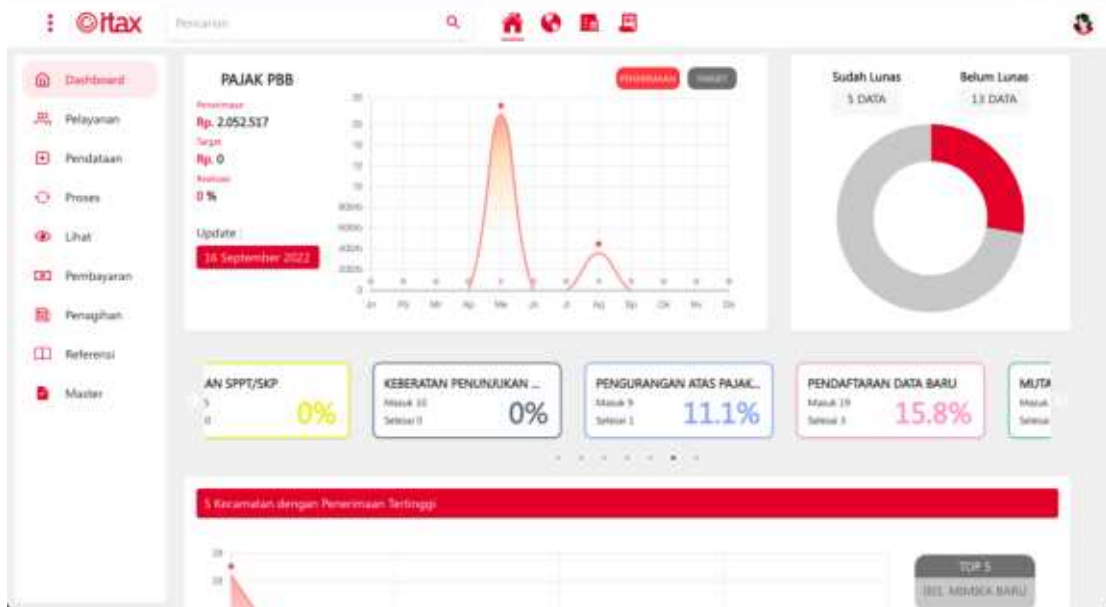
itax

Pencarian

Dashboard
Pelayanan
Pendataan
Proses
Lihat
Pembayaran
Penagihan
Referensi
Master

PAJAK PBB

PENERIMAAN TARGET

Penerimaan
Rp. 2.052.517
Target
Rp. 0
Realisasi
0 %

Update :
16 September 2022

Jan Feb Mar Apr Mei Jun Jul Agu Sep Okt Nov Des

Sudah Lunas
5 DATA

Belum Lunas
13 DATA

AN SPPT/SKP
5
0
0%

KEBERATAN PENUNJUKAN ...
Masuk 10
Selesai 0
0%

PENGURANGAN ATAS PAJAK...
Masuk 9
Selesai 1
11.1%

PENDAFTARAN DATA BARU
Masuk 19
Selesai 3
15.8%

MUTA
Masuk
Selesai

5 Kecamatan dengan Penerimaan Tertinggi

TOP 5
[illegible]